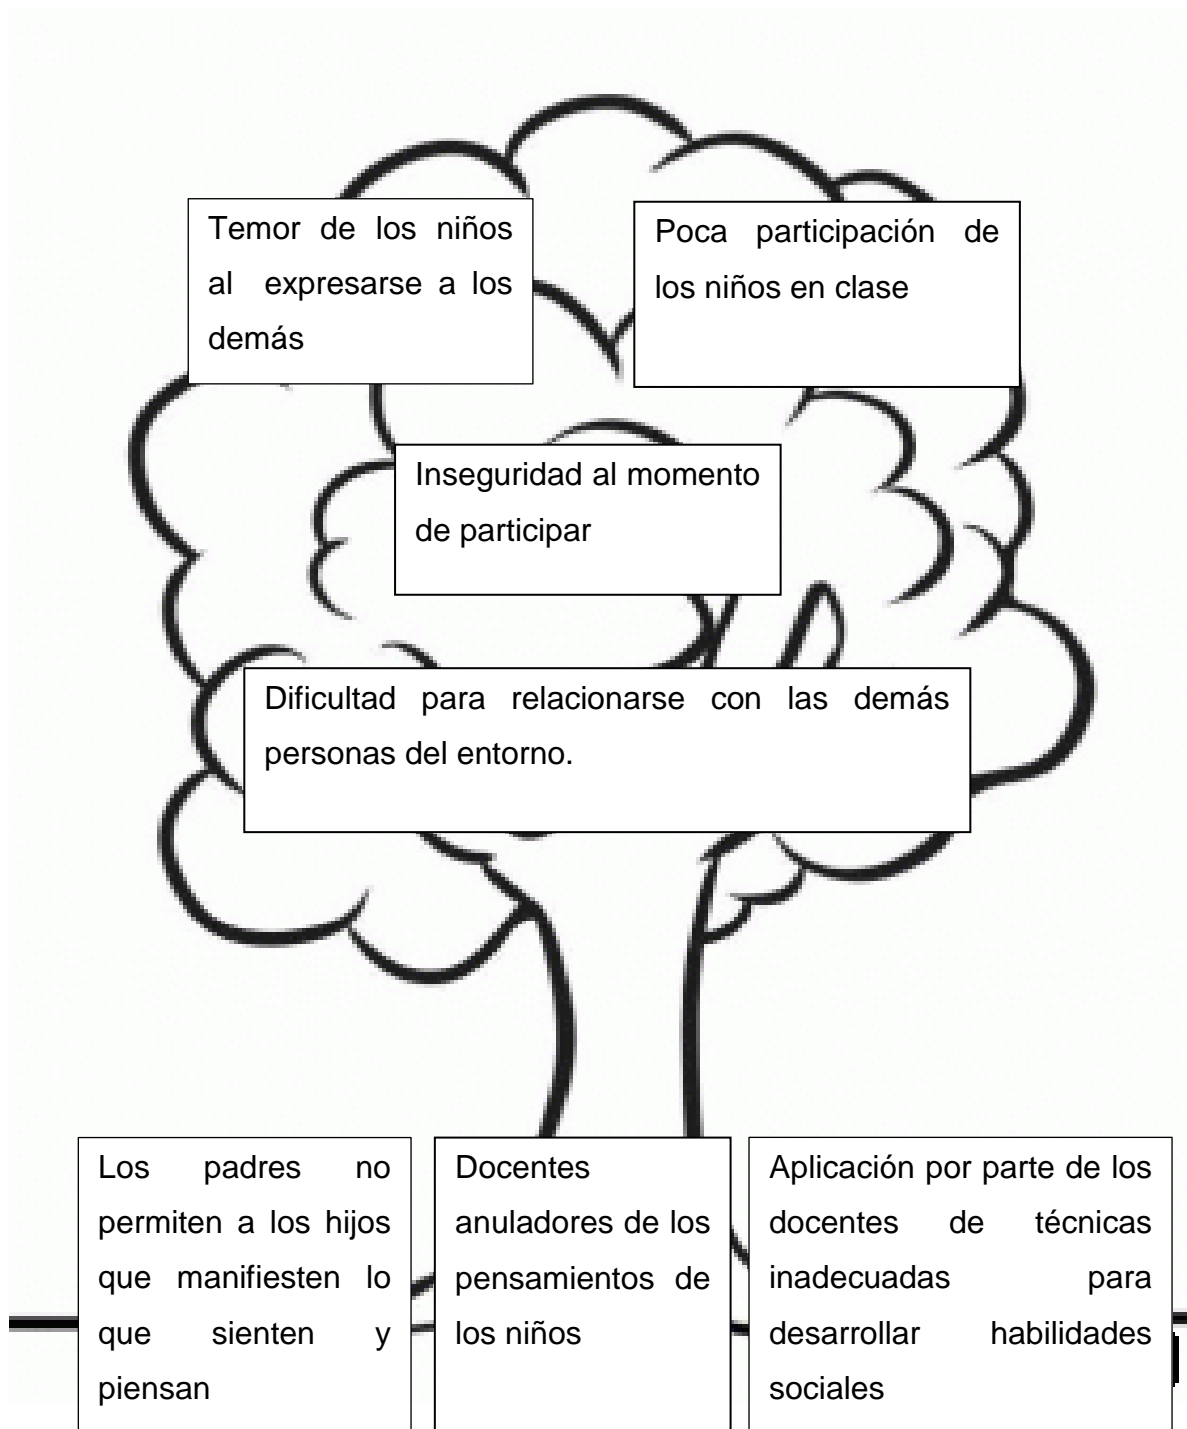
Temor de los niños al expresarse a los demás

Poca participación de los niños en clase

Inseguridad al momento de participar

Dificultad para relacionarse con las demás personas del entorno.

Los padres no permiten a los hijos que manifiesten lo que sienten y piensan

Docentes anuladores de los pensamientos de los niños

Aplicación por parte de los docentes de técnicas inadecuadas para desarrollar habilidades sociales